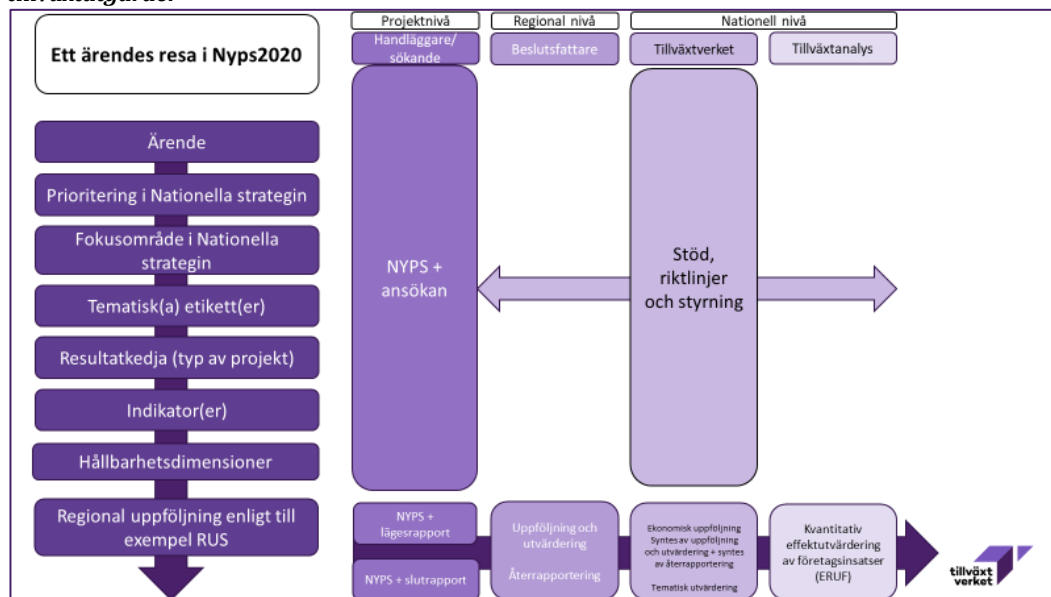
Ett ärendes resa i Nyps2020

Projektnivå
Regional nivå
Nationell nivå

Handläggare/sökande
Beslutsfattare
Tillväxtverket
Tillväxtanalys

Ärende
Prioritering i Nationella strategin
Fokusområde i Nationella strategin
Tematisk(a) etikett(er)
Resultatkedja (typ av projekt)
Indikator(er)
Hållbarhetsdimensioner
Regional uppföljning enligt till exempel RUS

NYPS + ansökan

Stöd, riktlinjer och styrning

NYPS + lägesrapport
NYPS + slutrapport
Uppföljning och utvärdering
Återrapportering
Ekonomisk uppföljning
Syntes av uppföljning och utvärdering + syntes av återrapportering
Tematisk utvärdering
Kvantitativ effektutvärdering av företagsinsatser (ERUF)

tillväxt verket